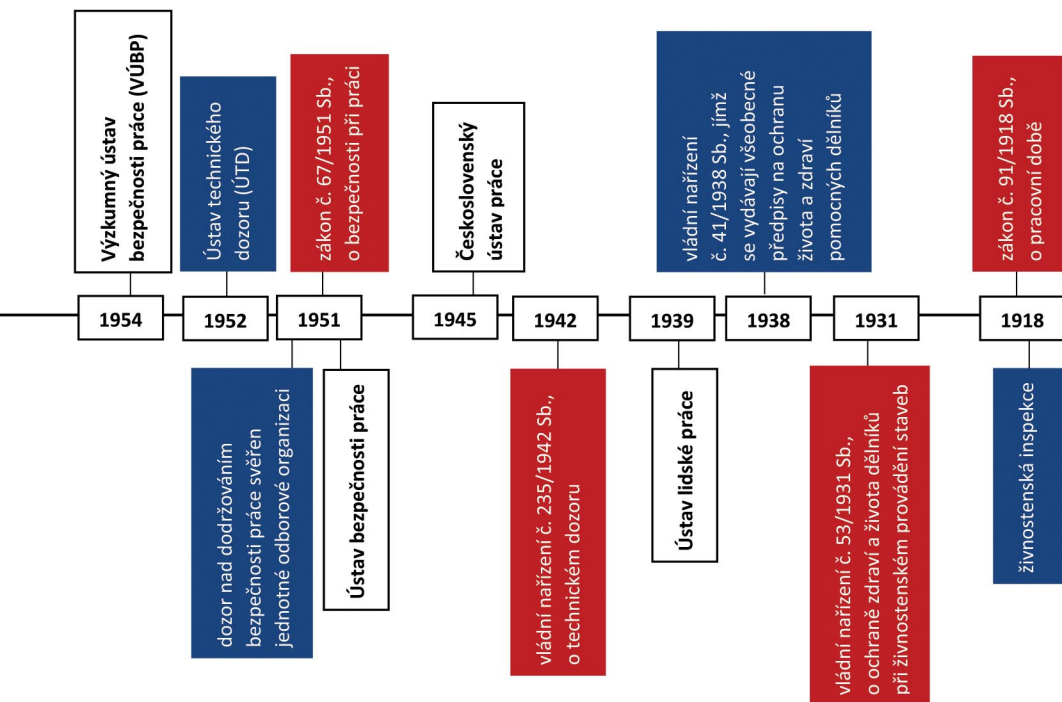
Výzkumný ústav bezpečnosti práce (VÚBP)

1954

Ústav technického dozoru (ÚTD)

1952

dozor nad dodržováním bezpečnosti práce svěřen jednotné odborové organizaci

zákon č. 67/1951 Sb., o bezpečnosti při práci

1951

Ústav bezpečnosti práce

Československý ústav práce

1945

1942

vládní nařízení č. 235/1942 Sb., o technickém dozoru

1939

Ústav lidské práce

vládní nařízení č. 41/1938 Sb., jímž se vydávají všeobecné předpisy na ochranu života a zdraví pomocných dělníků

1938

1931

vládní nařízení č. 53/1931 Sb., o ochraně zdraví a života dělníků při živnostenském provádění staveb

zákon č. 91/1918 Sb., o pracovní době

1918

živnostenská inspekce